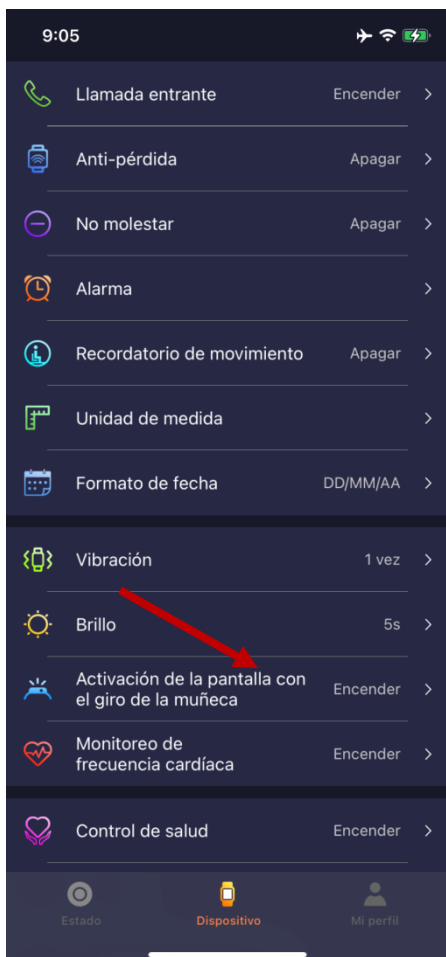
9:05

Llamada entrante Encender >

Anti-pérdida Apagar >

No molestar Apagar >

Alarma >

Recordatorio de movimiento Apagar >

Unidad de medida >

Formato de fecha DD/MM/AA >

Vibración 1 vez >

Brillo 5s >

Activación de la pantalla con el giro de la muñeca Encender >

Monitoreo de frecuencia cardíaca Encender >

Control de salud Encender >

Estado Dispositivo Mi perfil